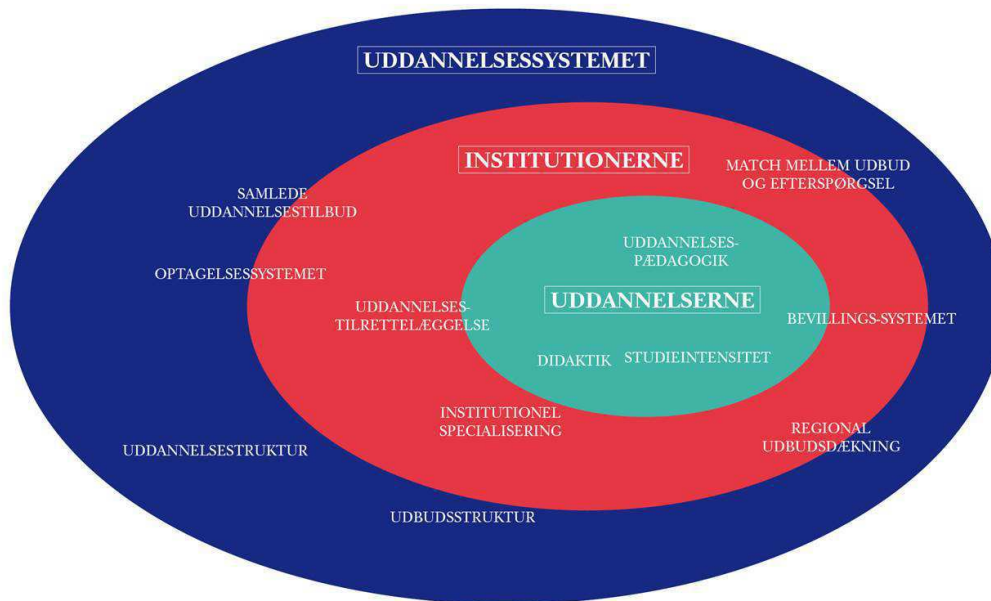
UDDANNELSESSYSTEMET

INSTITUTIONERNE

MATCH MELLEM UDBUD OG EFTERSPØRGSEL

SAMLEDE UDDANNELSESTILBUD

OPTAGELSESSYSTEMET

UDDANNELSES-PÆDAGOGIK

UDDANNELSERNE

UDDANNELSES-TILRETTELÆGGELSE

BEVILLINGS-SYSTEMET

DIDAKTIK

STUDIEINTENSITET

INSTITUTIONEL SPECIALISERING

REGIONAL UDBUDSDÆKNING

UDDANNELSESTRUKTUR

UDBUDSSTRUKTUR